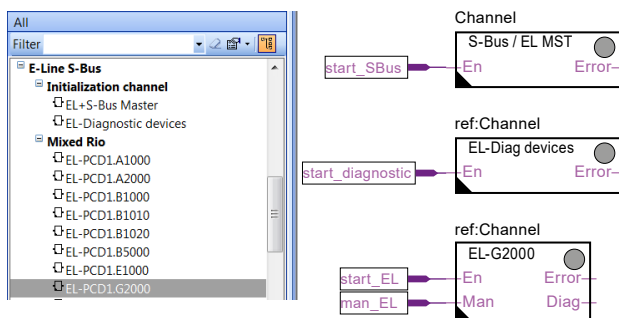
All

Filter

E-Line S-Bus
Initialization channel
EL+S-Bus Master
EL-Diagnostic devices
Mixed Rio
EL-PCD1.A1000
EL-PCD1.A2000
EL-PCD1.B1000
EL-PCD1.B1010
EL-PCD1.B1020
EL-PCD1.B5000
EL-PCD1.E1000
EL-PCD1.G2000

Channel
S-Bus / EL MST
start_SBus
En
Error

ref:Channel
EL-Diag devices
start_diagnostic
En
Error

ref:Channel
EL-G2000
start_EL
En
Error
man_EL
Man
Diag